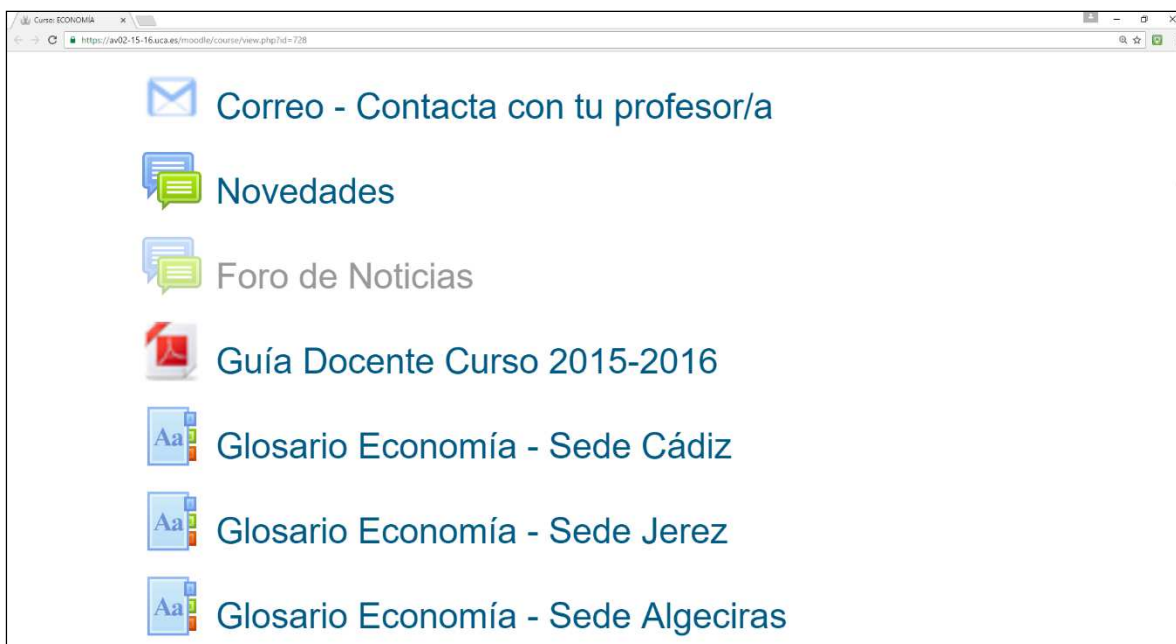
Curso: ECONOMÍA ×

https://av02-15-16.uca.es/moodle/course/view.php?id=728

Correo - Contacta con tu profesor/a

Novedades

Foro de Noticias

Guía Docente Curso 2015-2016

Aa Glosario Economía - Sede Cádiz

Aa Glosario Economía - Sede Jerez

Aa Glosario Economía - Sede Algeciras